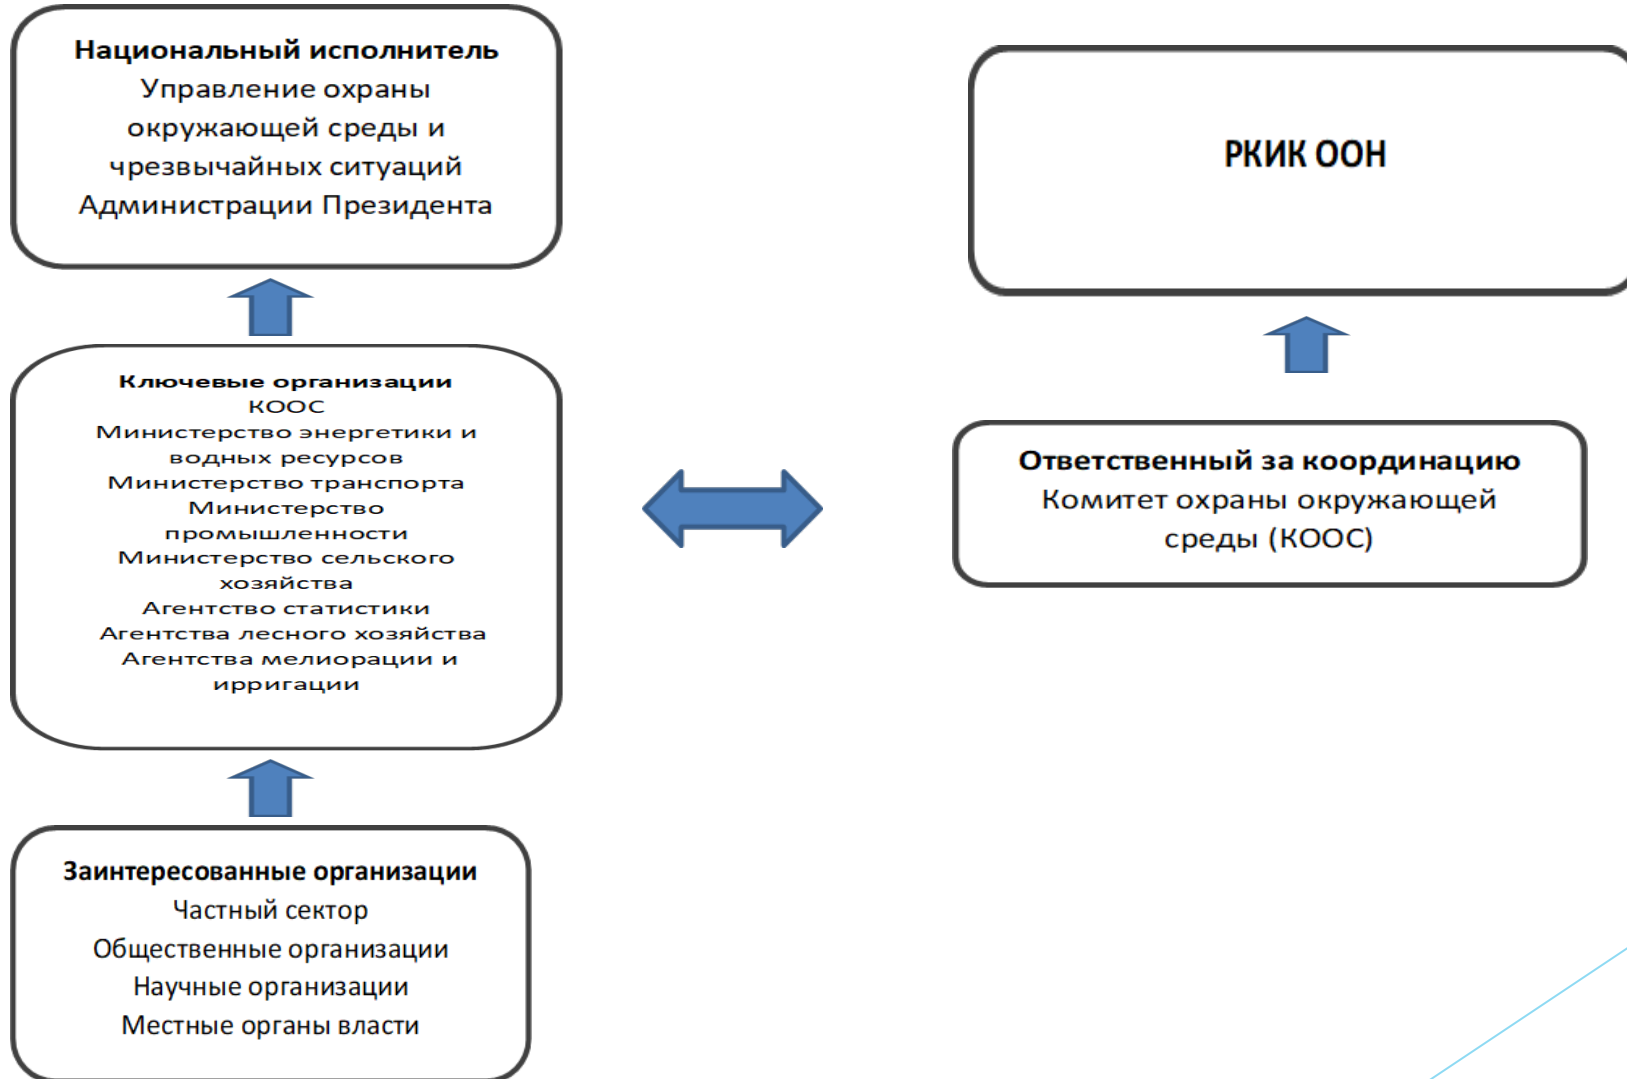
Национальный исполнитель
Управление охраны окружающей среды и чрезвычайных ситуаций Администрации Президента

РКИК ООН

Ключевые организации
КООС
Министерство энергетики и водных ресурсов
Министерство транспорта
Министерство промышленности
Министерство сельского хозяйства
Агентство статистики
Агентства лесного хозяйства
Агентства мелиорации и ирригации

Ответственный за координацию
Комитет охраны окружающей среды (КООС)

Заинтересованные организации
Частный сектор
Общественные организации
Научные организации
Местные органы власти